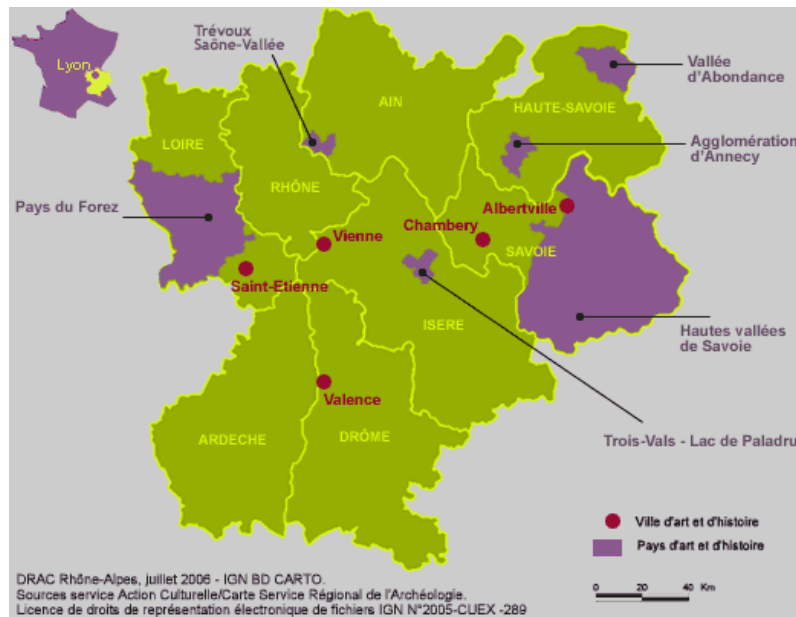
Lyon

Trévoux
Saône-Vallée

AIN

Vallée
d'Abondance

HAUTE-SAVOIE

LOIRE

Agglomération
d'Annecy

RHÔNE

Pays du Forez

Albertville

Chambery

Vienne

SAVOIE

Saint-Etienne

ISERE

Hautes vallées
de Savoie

Valence

Trois-Vals - Lac de Paladru

ARDECHE

DRÔME

Ville d'art et d'histoire

Pays d'art et d'histoire

0 20 40 Km

DRAC Rhône-Alpes, juillet 2006 - IGN BD CARTO.
Sources service Action Culturelle/Carte Service Régional de l'Archéologie.
Licence de droits de représentation électronique de fichiers IGN N°2005-CUEX -289